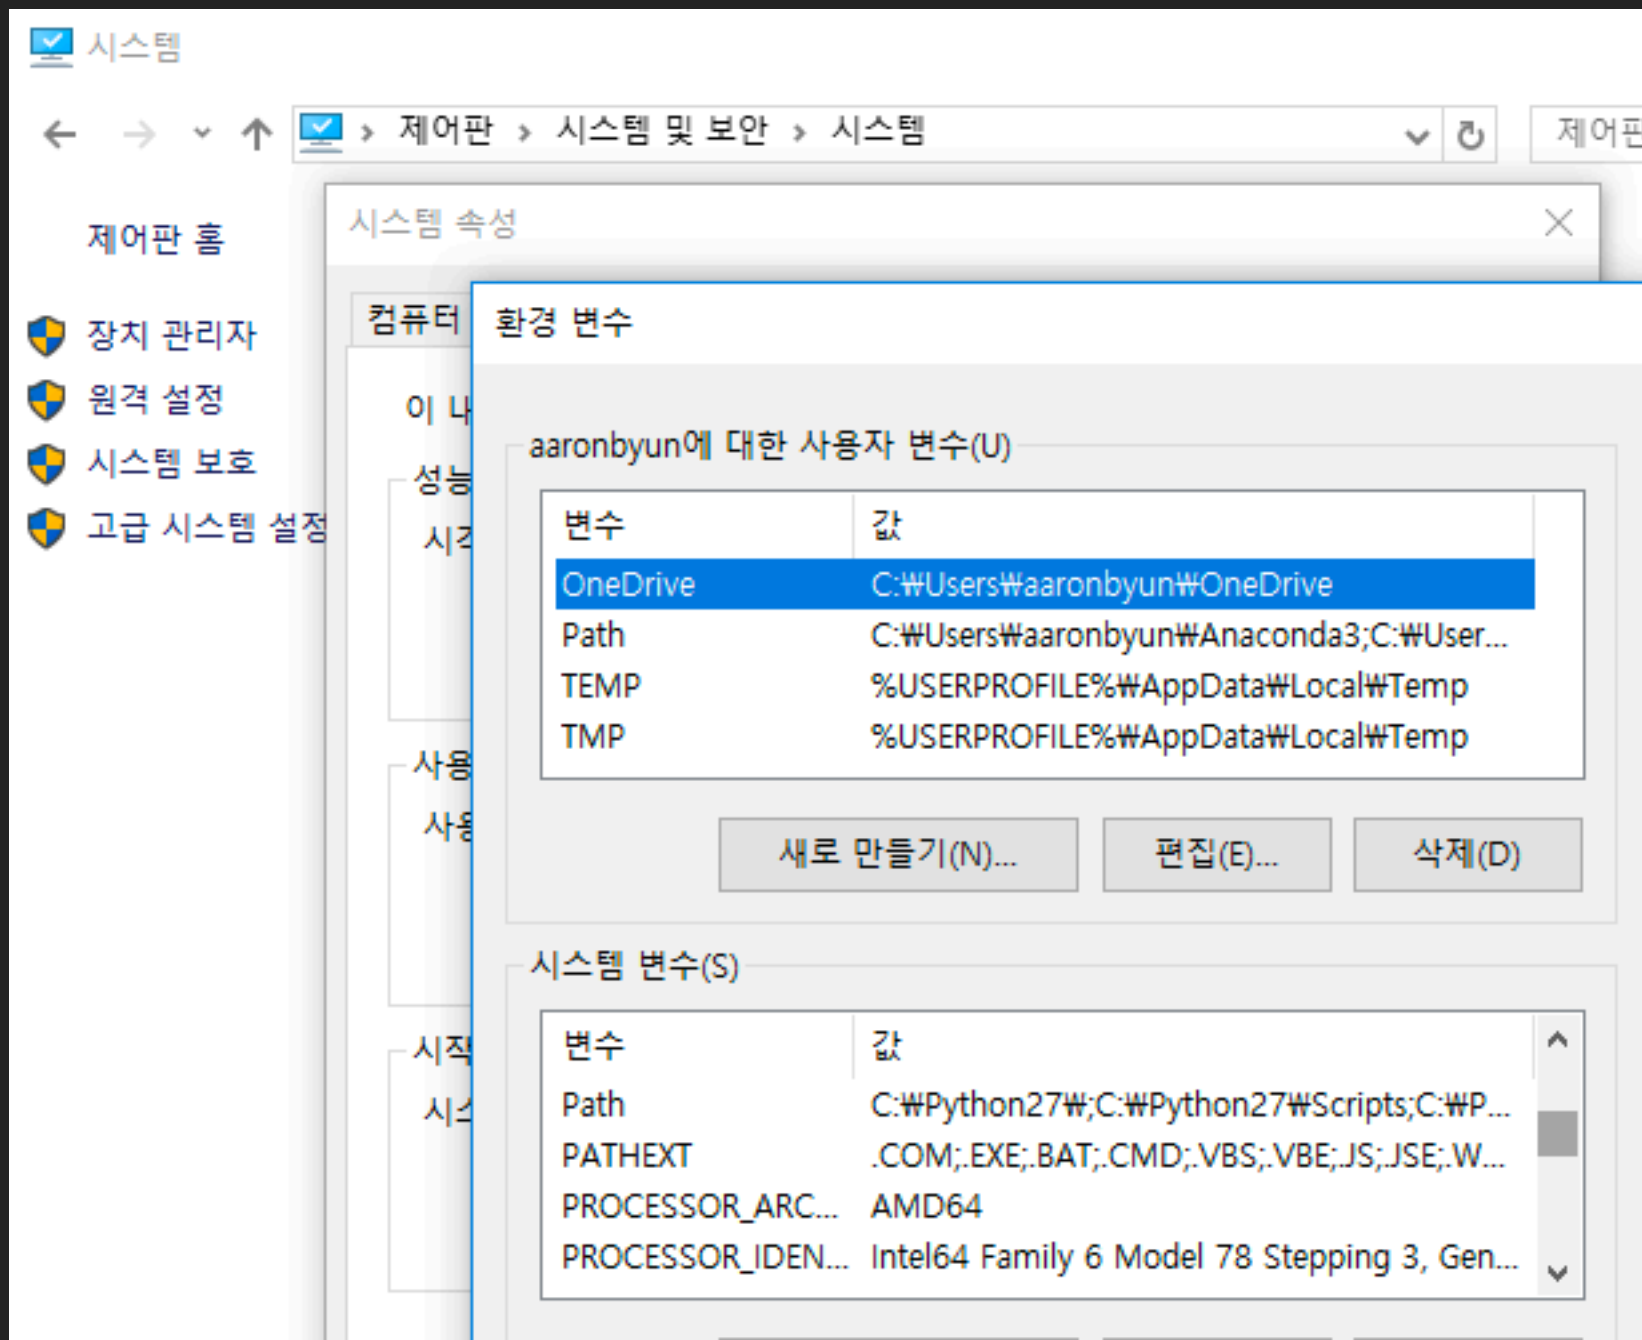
시스템

제어판 › 시스템 및 보안 › 시스템

제어판

제어판 홈

장치 관리자
원격 설정
시스템 보호
고급 시스템 설정

시스템 속성

컴퓨터

이 내

성능
시각

사용
사용

시작
시스

환경 변수

aaronbyun에 대한 사용자 변수(U)

| 변수 | 값 |
|---|---|
| OneDrive | C:₩Users₩aaronbyun₩OneDrive |
| Path | C:₩Users₩aaronbyun₩Anaconda3;C:₩User... |
| TEMP | %USERPROFILE%₩AppData₩Local₩Temp |
| TMP | %USERPROFILE%₩AppData₩Local₩Temp |

새로 만들기(N)... 편집(E)... 삭제(D)

시스템 변수(S)

| 변수 | 값 |
|---|---|
| Path | C:₩Python27₩;C:₩Python27₩Scripts;C:₩P... |
| PATHEXT | .COM;.EXE;.BAT;.CMD;.VBS;.VBE;.JS;.JSE;.W... |
| PROCESSOR_ARC... | AMD64 |
| PROCESSOR_IDEN... | Intel64 Family 6 Model 78 Stepping 3, Gen... |